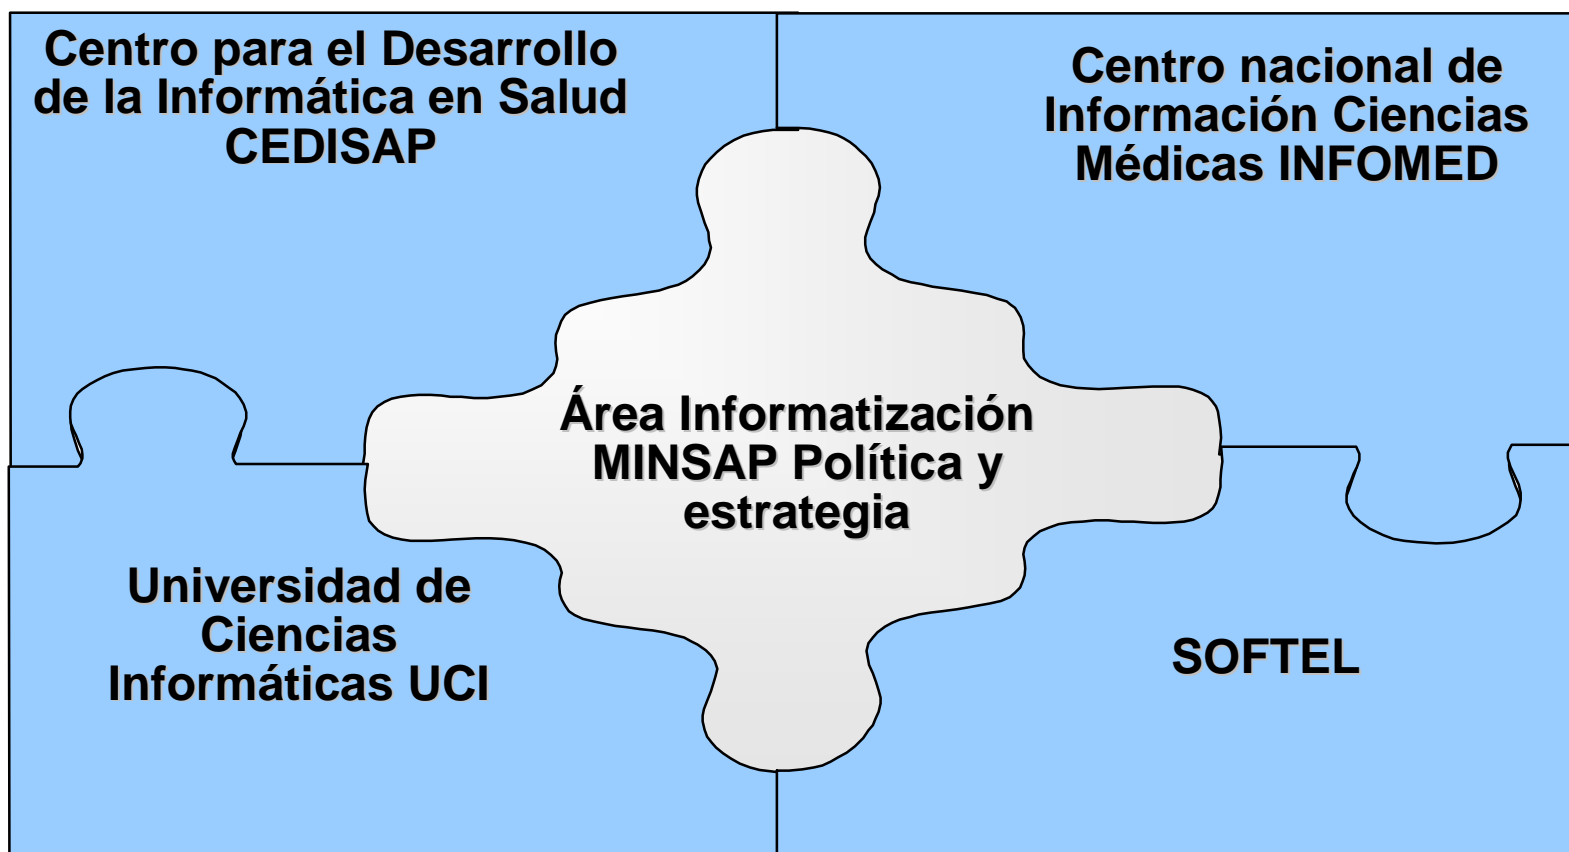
Centro para el Desarrollo de la Informática en Salud CEDISAP

Centro nacional de Información Ciencias Médicas INFOMED

Área Informatización MINSAP Política y estrategia

Universidad de Ciencias Informáticas UCI

SOFTEL